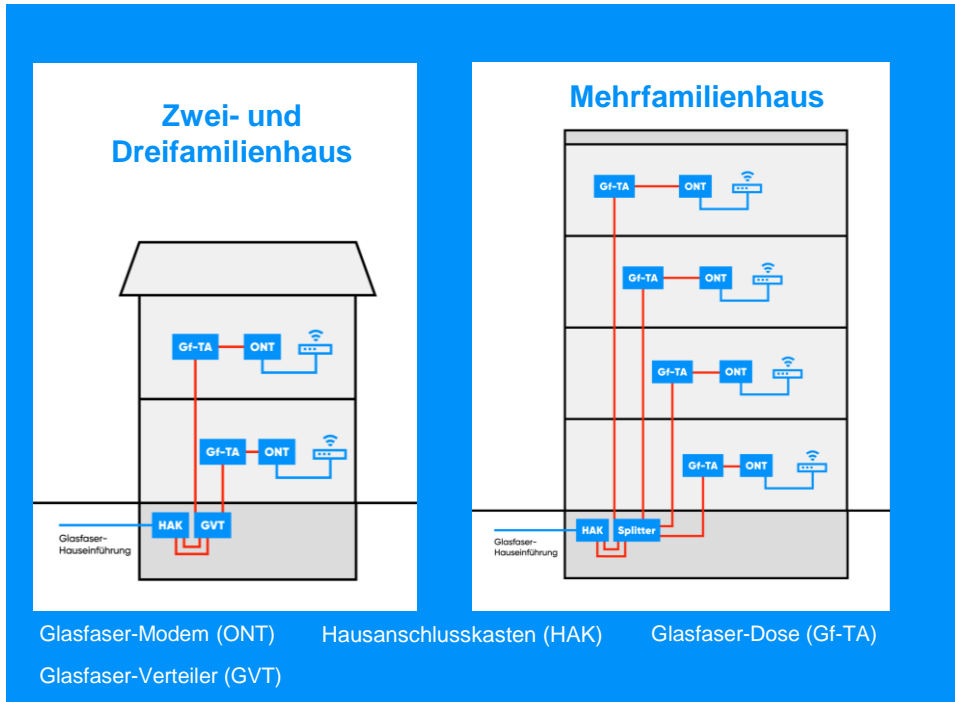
Zwei- und Dreifamilienhaus

Gf-TA

ONT

Gf-TA

ONT

Glasfaser-Hauseinführung

HAK

GVT

Mehrfamilienhaus

Gf-TA

ONT

Gf-TA

ONT

Gf-TA

ONT

Gf-TA

ONT

Glasfaser-Hauseinführung

HAK

Splitter

Glasfaser-Modem (ONT)

Hausanschlusskasten (HAK)

Glasfaser-Dose (Gf-TA)

Glasfaser-Verteiler (GVT)